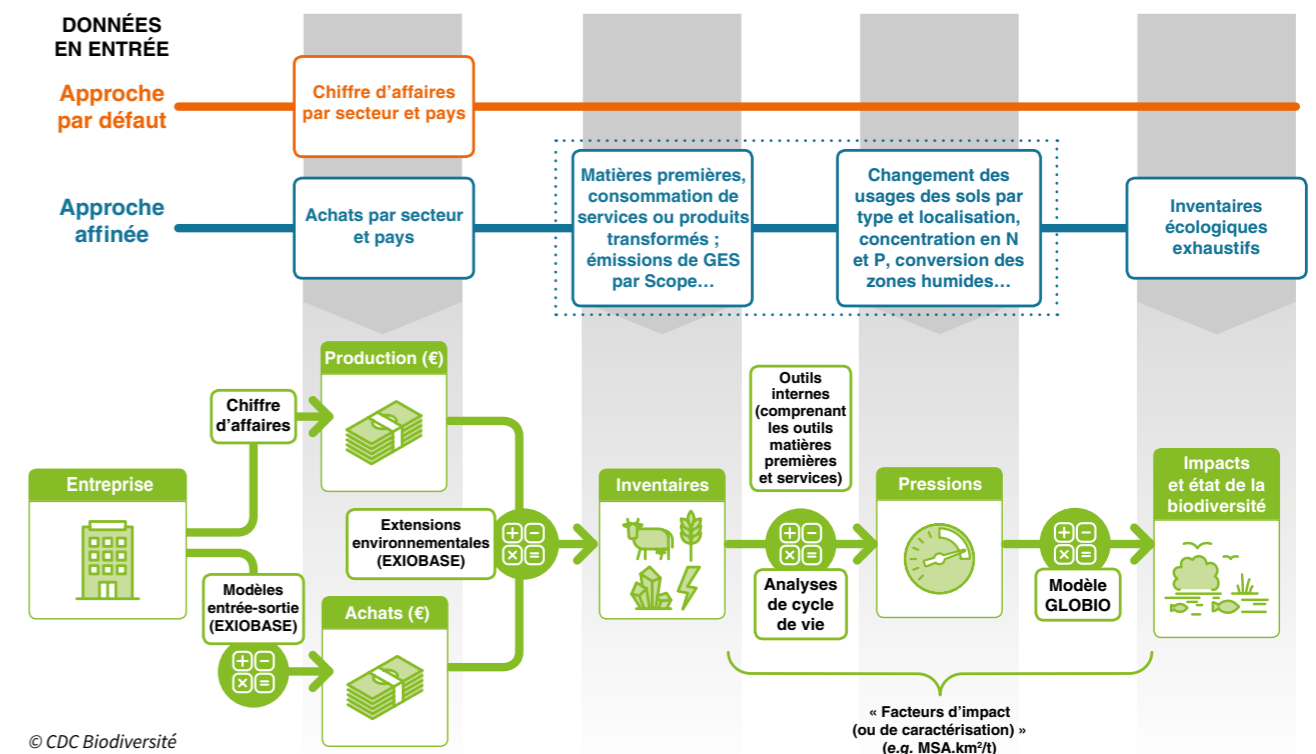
DONNÉES EN ENTRÉE

Approche par défaut

Chiffre d'affaires par secteur et pays

Approche affinée

Achats par secteur et pays

Matières premières, consommation de services ou produits transformés ; émissions de GES par Scope…

Changement des usages des sols par type et localisation, concentration en N et P, conversion des zones humides…

Inventaires écologiques exhaustifs

Production (€)

Chiffre d'affaires

Entreprise

Extensions environnementales (EXIOBASE)

Modèles entrée-sortie (EXIOBASE)

Achats (€)

Inventaires

Outils internes (comprenant les outils matières premières et services)

Analyses de cycle de vie

Pressions

Modèle GLOBIO

Impacts et état de la biodiversité

« Facteurs d'impact (ou de caractérisation) » (e.g. MSA.km²/t)

© CDC Biodiversité